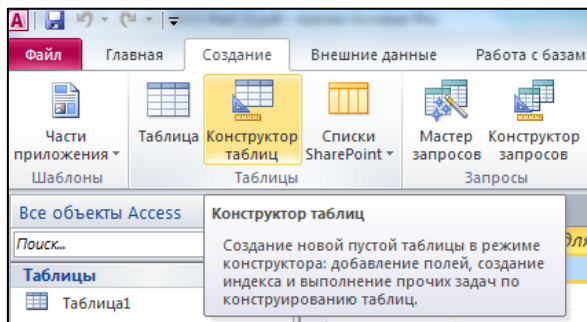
A

Файл Главная Создание Внешние данные Работа с базам

Части приложения

Таблица

Конструктор таблиц

Списки SharePoint

Мастер запросов

Конструктор запросов

Шаблоны Таблицы Запросы

Все объекты Access

Поиск...

Таблицы

Таблица1

Конструктор таблиц

Создание новой пустой таблицы в режиме конструктора: добавление полей, создание индекса и выполнение прочих задач по конструированию таблиц.